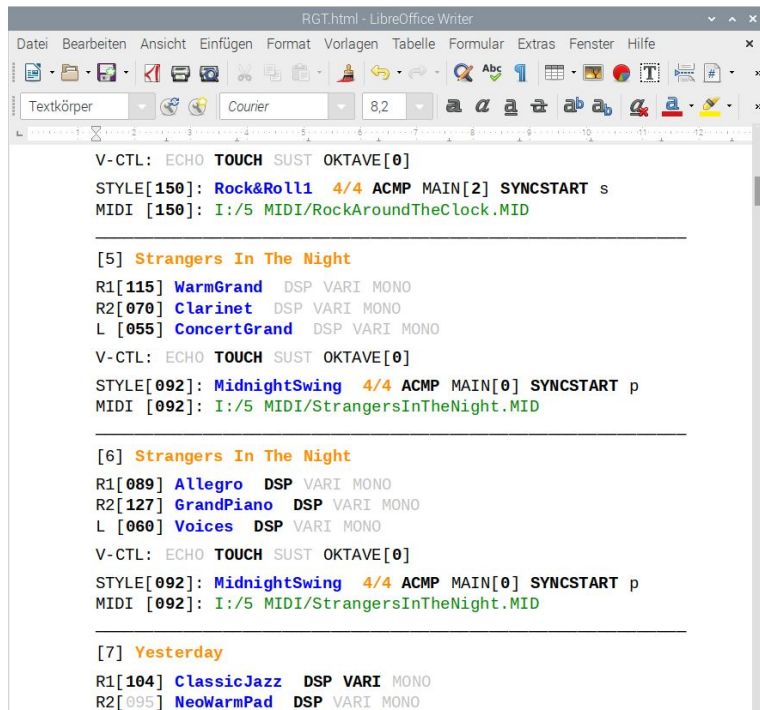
RGT.html - LibreOffice Writer

Datei Bearbeiten Ansicht Einfügen Format Vorlagen Tabelle Formular Extras Fenster Hilfe

Textkörper Courier 8,2

V-CTL: ECHO TOUCH SUST OKTAVE[0]

STYLE[150]: Rock&Roll1 4/4 ACMP MAIN[2] SYNCSTART s
MIDI [150]: I:/5 MIDI/RockAroundTheClock.MID

[5] Strangers In The Night

R1[115] WarmGrand DSP VARI MONO
R2[070] Clarinet DSP VARI MONO
L [055] ConcertGrand DSP VARI MONO

V-CTL: ECHO TOUCH SUST OKTAVE[0]

STYLE[092]: MidnightSwing 4/4 ACMP MAIN[0] SYNCSTART p
MIDI [092]: I:/5 MIDI/StrangersInTheNight.MID

[6] Strangers In The Night

R1[089] Allegro DSP VARI MONO
R2[127] GrandPiano DSP VARI MONO
L [060] Voices DSP VARI MONO

V-CTL: ECHO TOUCH SUST OKTAVE[0]

STYLE[092]: MidnightSwing 4/4 ACMP MAIN[0] SYNCSTART p
MIDI [092]: I:/5 MIDI/StrangersInTheNight.MID

[7] Yesterday

R1[104] ClassicJazz DSP VARI MONO
R2[095] NeoWarmPad DSP VARI MONO